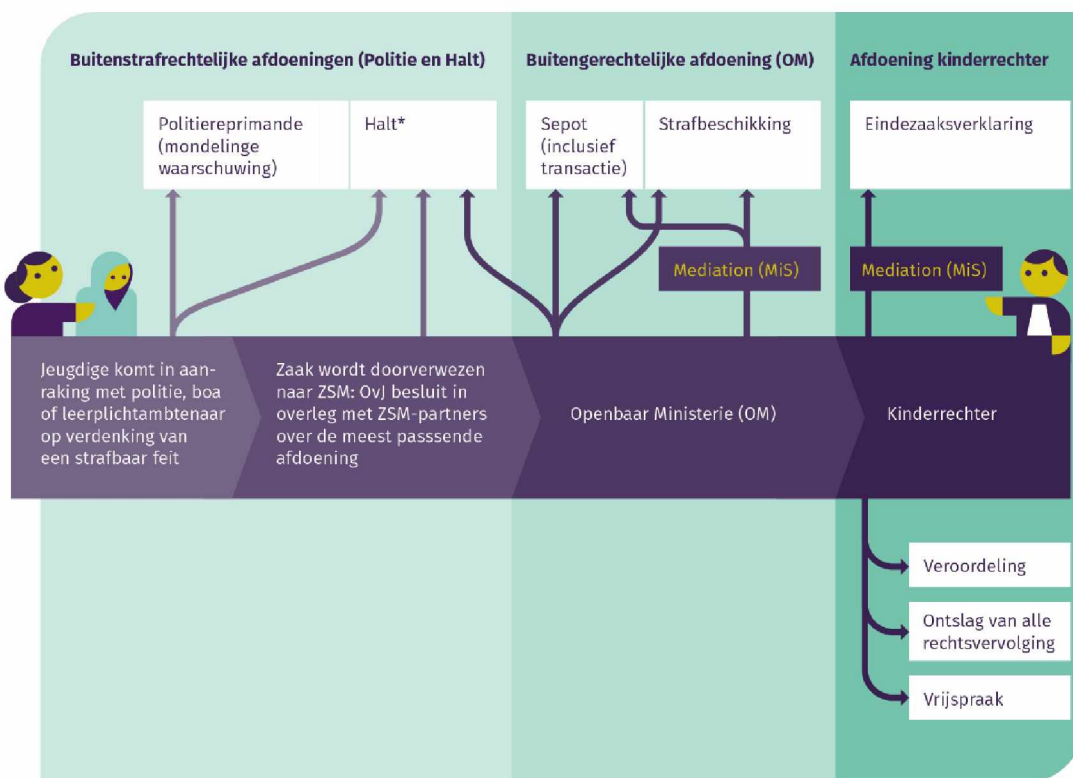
Buitenstrafrechtelijke afdoeningen (Politie en Halt)

Buitengerechtelijke afdoening (OM)

Afdoening kinderrechter

Politiereprimande (mondelinge waarschuwing)

Halt*

Sepot (inclusief transactie)

Strafbeschikking

Eindezaaksverklaring

Mediation (MiS)

Mediation (MiS)

Jeugdige komt in aanraking met politie, boa of leerplichtambtenaar op verdenking van een strafbaar feit

Zaak wordt doorverwezen naar ZSM: OvJ besluit in overleg met ZSM-partners over de meest passsende afdoening

Openbaar Ministerie (OM)

Kinderrechter

Veroordeling

Ontslag van alle rechtsvervolging

Vrijspraak